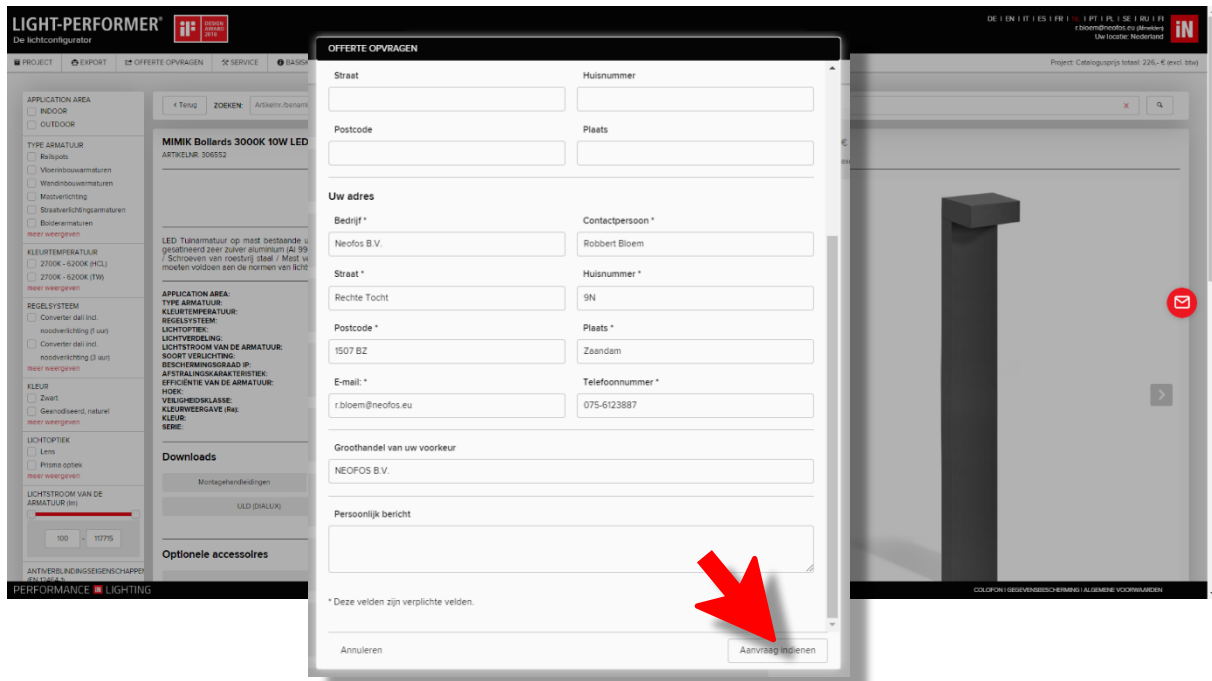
LIGHT-PERFORMER®
De lichtconfigurator

DESIGN AWARD 2016

DE | EN | IT | ES | FR | NL | PT | PL | SE | RU | FI
r.bloem@neofos.eu (Afmelden)
Uw locatie: Nederland

PROJECT | EXPORT | OFFERTE OPVRAGEN | SERVICE | BASIS

Project: Catalogusprijs totaal: 226,- € (excl. btw)

APPLICATION AREA
INDOOR
OUTDOOR

TYPE ARMATUUR
Railspots
Vloerinbouwarmaturen
Wandinbouwarmaturen
Mastverlichting
Straatverlichtingsarmaturen
Bolderarmaturen
meer weergeven

KLEURTEMPERATUUR
2700K - 6200K (HCL)
2700K - 6200K (TW)
meer weergeven

REGELSYSTEEM
Converter dali incl. noodverlichting (1 uur)
Converter dali incl. noodverlichting (3 uur)
meer weergeven

KLEUR
Zwart
Geanodiseerd, naturel
meer weergeven

LICHTOPTIEK
Lens
Prisma optiek
meer weergeven

LICHTSTROOM VAN DE ARMATUUR (lm)
100 - 117715

ANTIVERBLINDINGSEIGENSCHAPPEN

PERFORMANCE LIGHTING

Terug ZOEKEN: Artikelnr./benam

MIMIK Bollards 3000K 10W LED
ARTIKELNR: 306552

LED Tuinarmatuur op mast bestaande u gesatineerd zeer zuiver aluminium (Al 99 / Schroeven van roestvrij staal / Mast v moeten voldoen aan de normen van licht

APPLICATION AREA:
TYPE ARMATUUR:
KLEURTEMPERATUUR:
REGELSYSTEEM:
LICHTOPTIEK:
LICHTVERDELING:
LICHTSTROOM VAN DE ARMATUUR:
SOORT VERLICHTING:
BESCHERMINGSGRAAD IP:
AFSTRALINGSKARAKTERISTIEK:
EFFICIËNTIE VAN DE ARMATUUR:
HOEK:
VEILIGHEIDSKLASSE:
KLEURWEERGAVE (Ra):
KLEUR:
SERIE:

Downloads
Montagehandleidingen
ULD (DIALUX)

Optionele accessoires

OFFERTE OPVRAGEN

Straat
Huisnummer
Postcode
Plaats

Uw adres
Bedrijf *
Neofos B.V.
Contactpersoon *
Robbert Bloem
Straat *
Rechte Tocht
Huisnummer *
9N
Postcode *
1507 BZ
Plaats *
Zaandam
E-mail: *
r.bloem@neofos.eu
Telefoonnummer *
075-6123887

Groothandel van uw voorkeur
NEOFOS B.V.

Persoonlijk bericht

* Deze velden zijn verplichte velden.

Annuleren
Aanvraag indienen

COLOFON | GEGEVENSBESCHERMING | ALGEMENE VOORWAARDEN